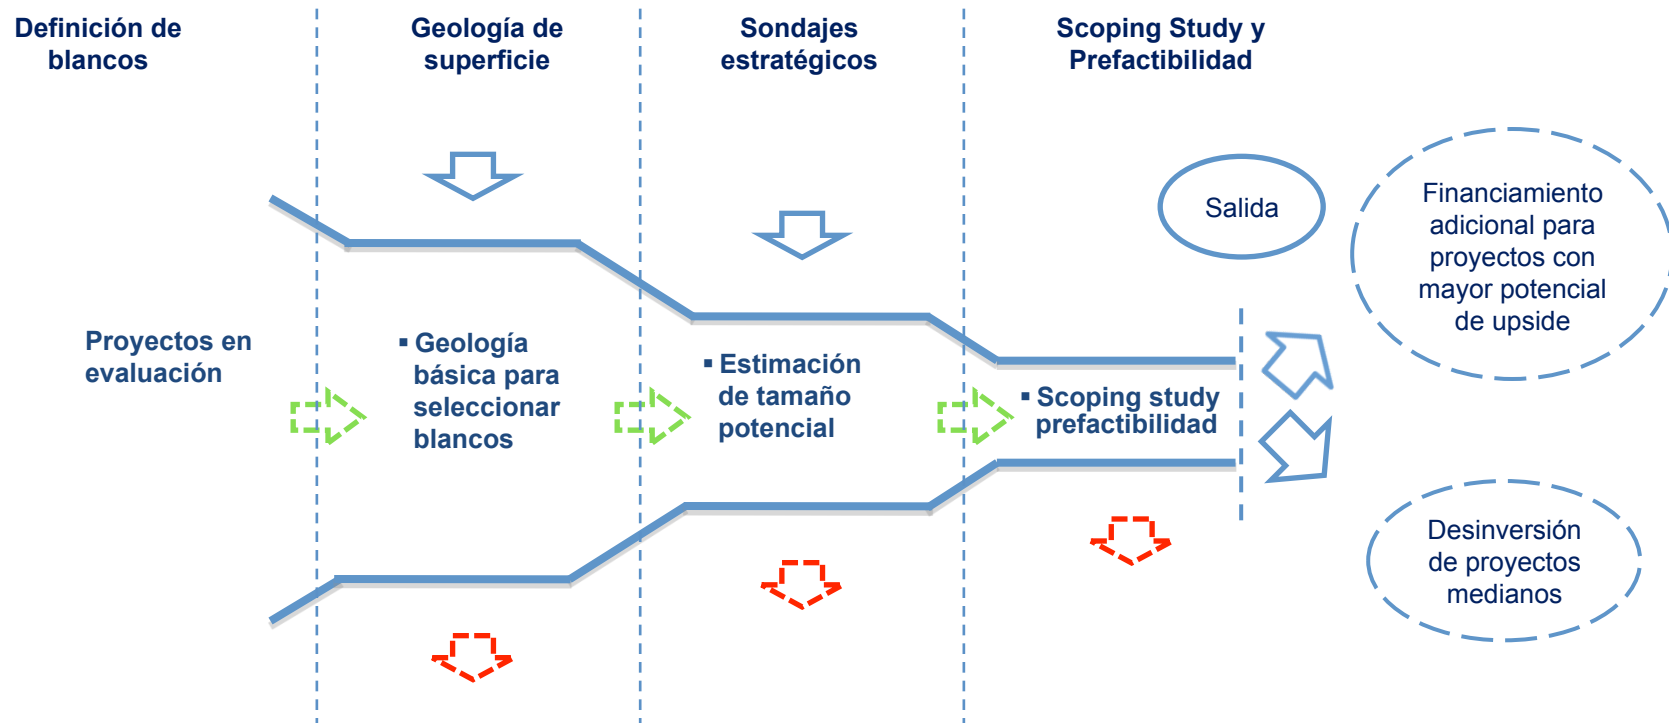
Definición de blancos

Geología de superficie

Sondajes estratégicos

Scoping Study y Prefactibilidad

Salida

Financiamiento adicional para proyectos con mayor potencial de upside

Proyectos en evaluación

▪ Geología básica para seleccionar blancos

▪ Estimación de tamaño potencial

▪ Scoping study prefactibilidad

Desinversión de proyectos medianos